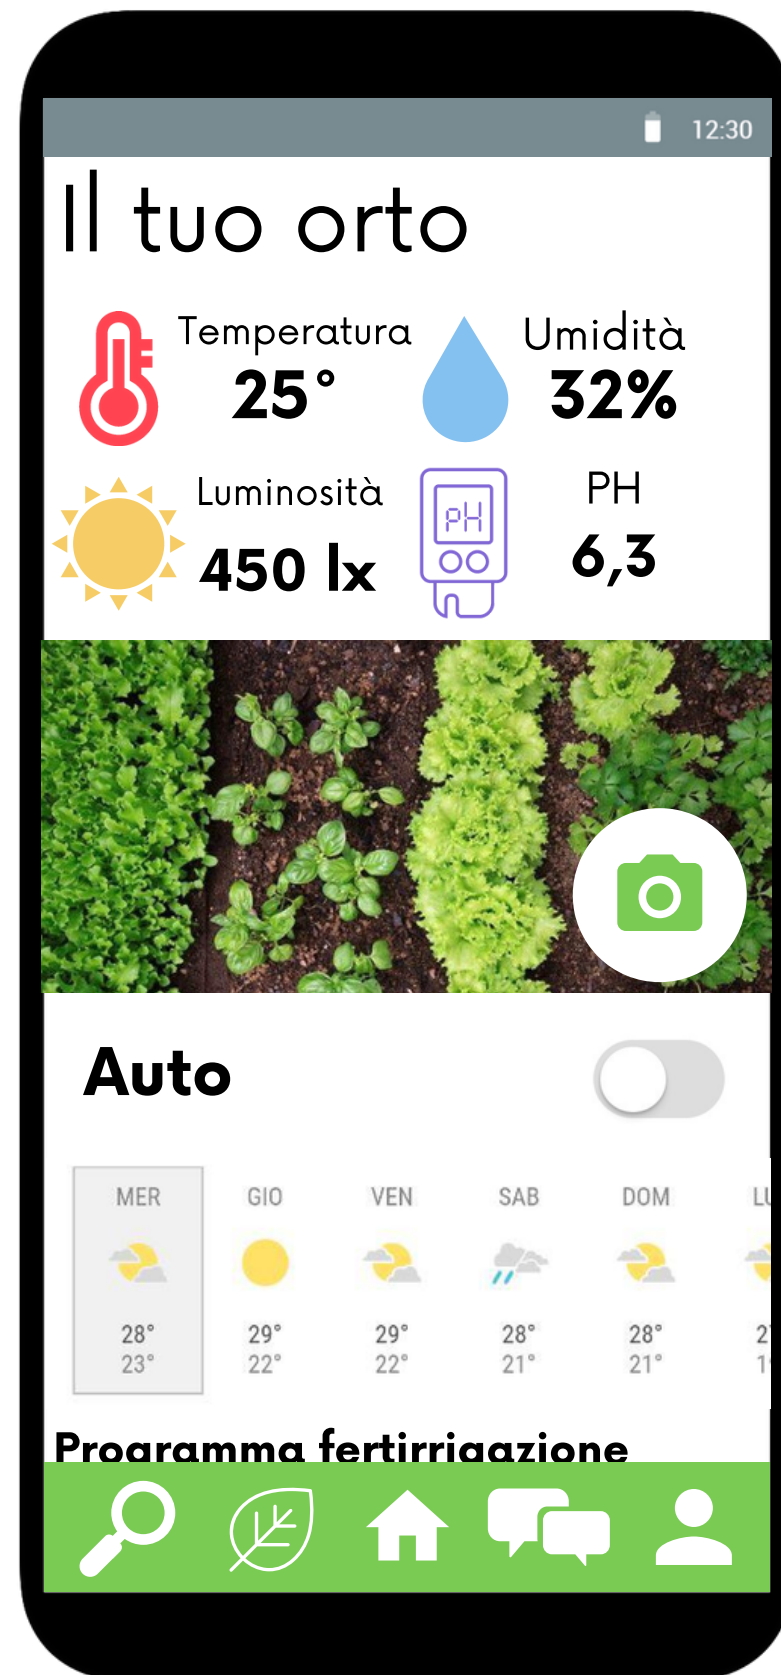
12:30

Il tuo orto

Temperatura
25°

Umidità
32%

Luminosità
450 lx

pH

PH
6,3

Auto

| MER | GIO | VEN | SAB | DOM | LU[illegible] |
|---|---|---|---|---|---|
| 28° | 29° | 29° | 28° | 28° | 2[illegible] |
| 23° | 22° | 22° | 21° | 21° | 1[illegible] |

Programma fertirrigazione